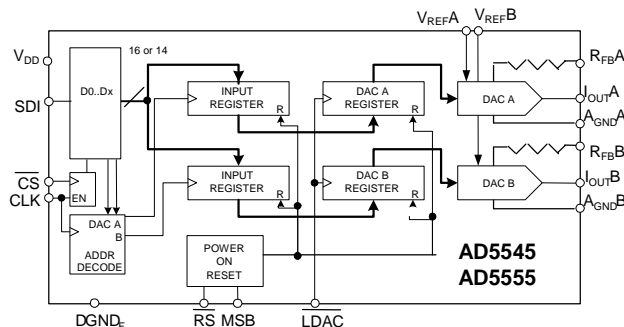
$V_{REF}A$ $V_{REF}B$

$V_{DD}$

SDI

$\overline{CS}$

CLK

D0..Dx

16 or 14

EN

DAC A
B

ADDR
DECODE

INPUT
REGISTER
R

INPUT
REGISTER
R

DAC A
REGISTER
R

DAC B
REGISTER
R

DAC A

DAC B

$R_{FB}A$

$I_{OUT}A$

$A_{GND}A$

$R_{FB}B$

$I_{OUT}B$

$A_{GND}B$

POWER
ON
RESET

AD5545
AD5555

$DGND_F$ $\overline{RS}$ MSB $\overline{LDAC}$